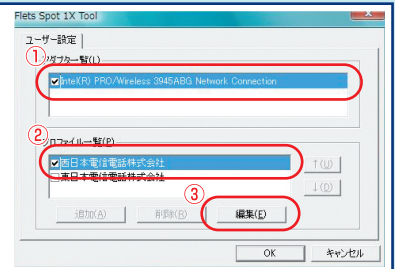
Flets Spot 1X Tool

ユーザー設定

①

アダプター一覧(L)

Intel(R) PRO/Wireless 3945ABG Network Connection

②

プロファイル一覧(P)

西日本電信電話株式会社

東日本電信電話株式会社

↑(U)

↓(D)

③

追加(A)

削除(R)

編集(E)

OK

キャンセル